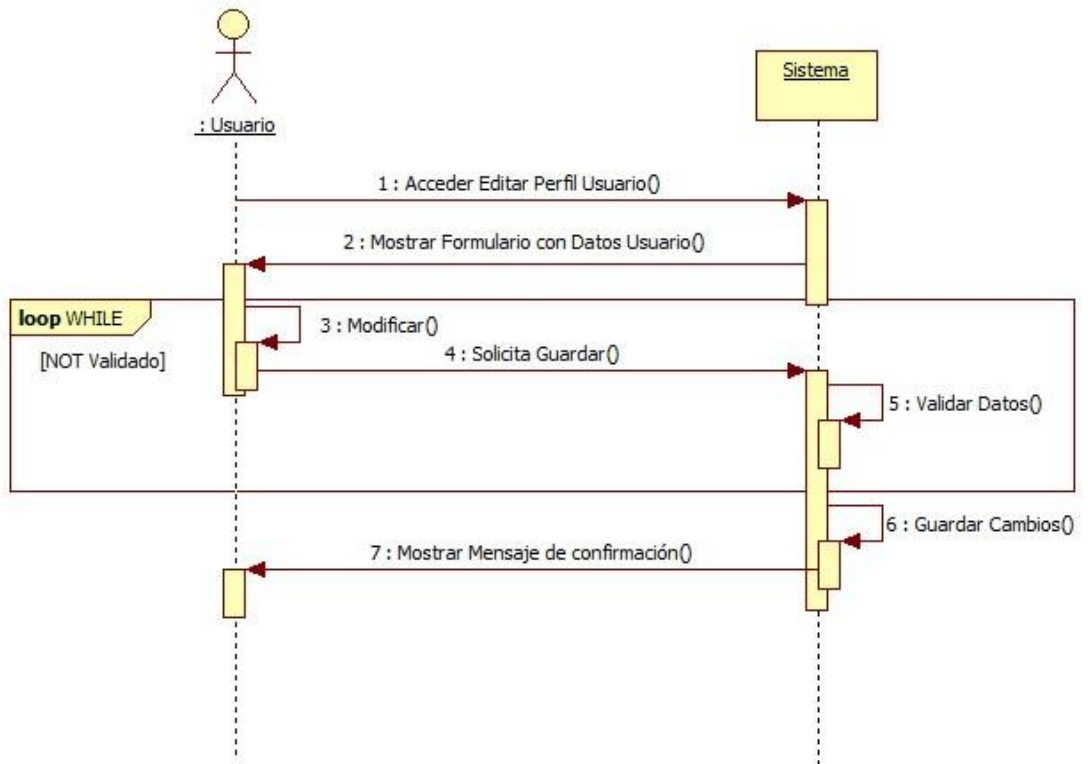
: Usuario

Sistema

1 : Acceder Editar Perfil Usuario()

2 : Mostrar Formulario con Datos Usuario()

**loop** WHILE

[NOT Validado]

3 : Modificar()

4 : Solicita Guardar()

5 : Validar Datos()

6 : Guardar Cambios()

7 : Mostrar Mensaje de confirmación()